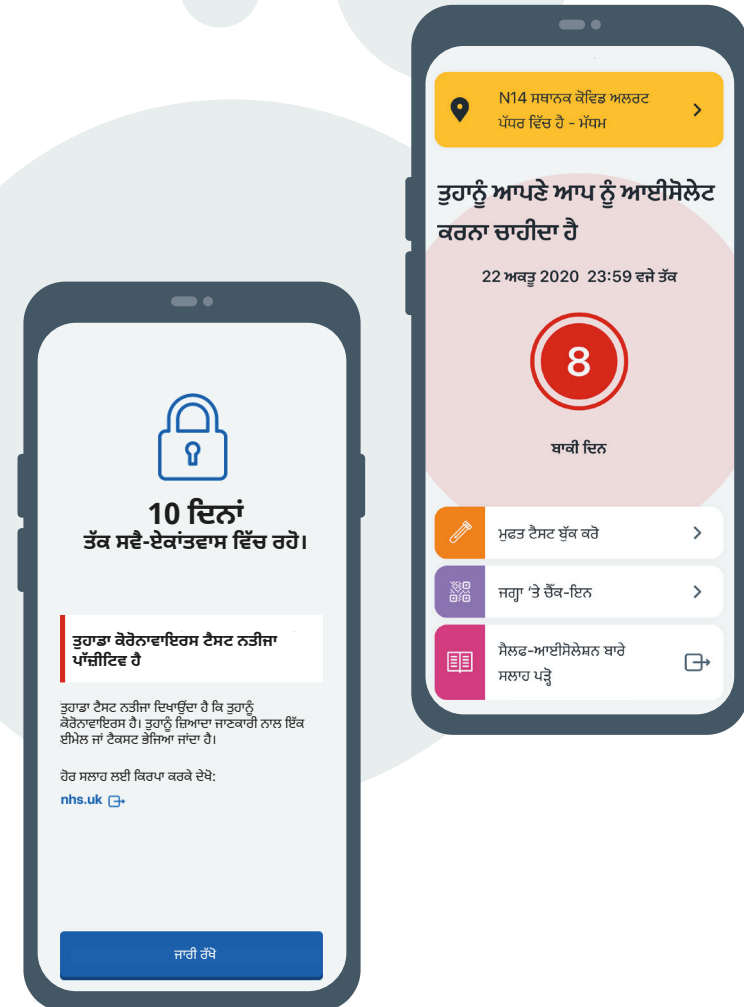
10 ਦਿਨਾਂ
ਤੱਕ ਸਵੈ-ਏਕਾਂਤਵਾਸ ਵਿੱਚ ਰਹੋ।

ਤੁਹਾਡਾ ਕੋਰੋਨਾਵਾਇਰਸ ਟੈਸਟ ਨਤੀਜਾ ਪਾੱਜ਼ੀਟਿਵ ਹੈ

ਤੁਹਾਡਾ ਟੈਸਟ ਨਤੀਜਾ ਦਿਖਾਉਂਦਾ ਹੈ ਕਿ ਤੁਹਾਨੂੰ ਕੋਰੋਨਾਵਾਇਰਸ ਹੈ। ਤੁਹਾਨੂੰ ਜ਼ਿਆਦਾ ਜਾਣਕਾਰੀ ਨਾਲ ਇੱਕ ਈਮੇਲ ਜਾਂ ਟੈਕਸਟ ਭੇਜਿਆ ਜਾਂਦਾ ਹੈ।

ਹੋਰ ਸਲਾਹ ਲਈ ਕਿਰਪਾ ਕਰਕੇ ਦੇਖੋ:
nhs.uk

ਜਾਰੀ ਰੱਖੋ

N14 ਸਥਾਨਕ ਕੋਵਿਡ ਅਲਰਟ ਪੱਧਰ ਵਿੱਚ ਹੈ - ਮੱਧਮ

ਤੁਹਾਨੂੰ ਆਪਣੇ ਆਪ ਨੂੰ ਆਈਸੋਲੇਟ ਕਰਨਾ ਚਾਹੀਦਾ ਹੈ

22 ਅਕਤੂ 2020 23:59 ਵਜੇ ਤੱਕ

8

ਬਾਕੀ ਦਿਨ

ਮੁਫ਼ਤ ਟੈਸਟ ਬੁੱਕ ਕਰੋ

ਜਗ੍ਹਾ 'ਤੇ ਚੈੱਕ-ਇਨ

ਸੈਲਫ-ਆਈਸੋਲੇਸ਼ਨ ਬਾਰੇ ਸਲਾਹ ਪੜ੍ਹੋ